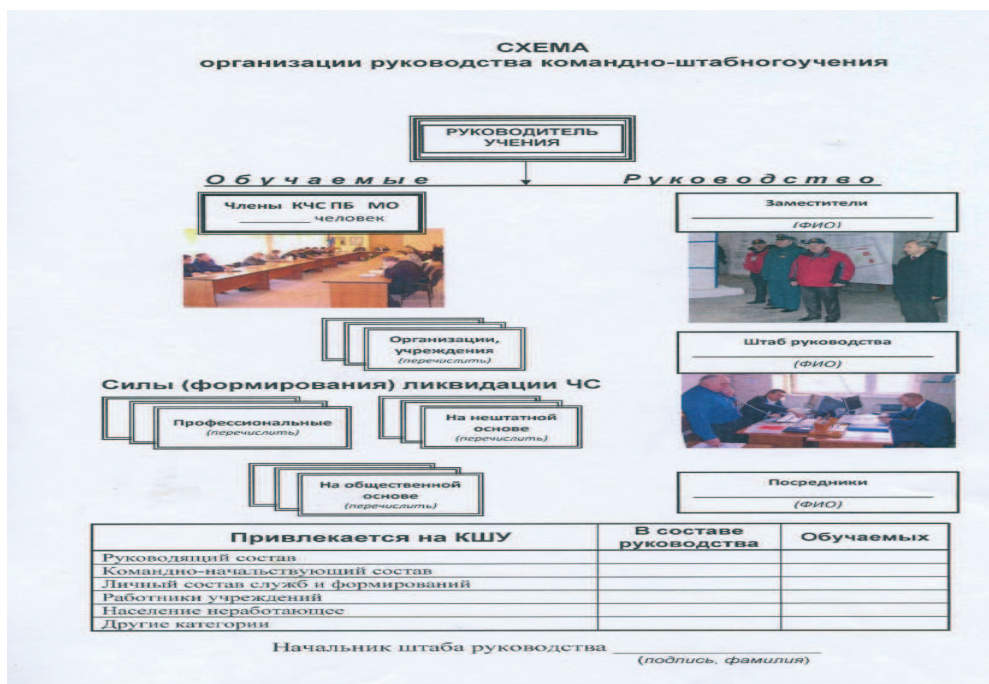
СХЕМА
организации руководства командно-штабногоучения

РУКОВОДИТЕЛЬ УЧЕНИЯ

Обучаемые

Руководство

Члены КЧС ПБ МО
________ человек

Заместители
(ФИО)

Организации, учреждения
(перечислить)

Штаб руководства
(ФИО)

Силы (формирования) ликвидации ЧС

Профессиональные
(перечислить)

На нештатной основе
(перечислить)

На общественной основе
(перечислить)

Посредники
(ФИО)

| Привлекается на КШУ | В составе руководства | Обучаемых |
|---|---|---|
| Руководящий состав | | |
| Командно-начальствующий состав | | |
| Личный состав служб и формирований | | |
| Работники учреждений | | |
| Население неработающее | | |
| Другие категории | | |

Начальник штаба руководства ________________
(подпись, фамилия)